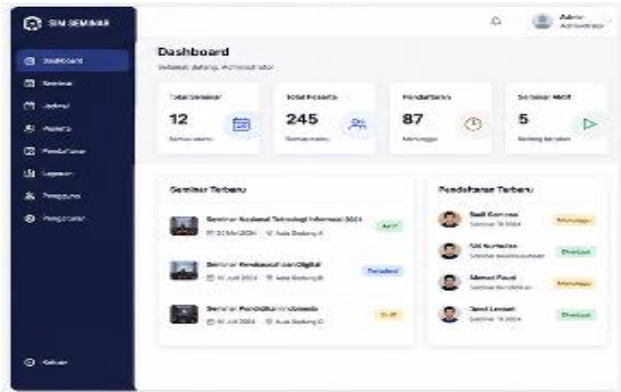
SIM SEMINAR

Dashboard
Seminar
Jadwal
Peserta
Pendaftaran
Laporan
Pengguna
Pengaturan

Keluar

Admin
Administrator

Dashboard
Selamat datang, Administrator

Total Seminar
12
Semua waktu

Total Peserta
245
Semua waktu

Pendaftaran
87
Menunggu

Seminar Aktif
5
Sedang berjalan

Seminar Terbaru

Seminar Nasional Teknologi Informasi 2024
20 Mei 2024 · Aula Gedung A
Aktif

Seminar Kewirausahaan Digital
14 Juni 2024 · Aula Gedung B
Terjadwal

Seminar Pendidikan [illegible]
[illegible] Juli 2024 · Aula Gedung C
Draft

Pendaftaran Terbaru

Budi Santoso
Seminar TI 2024
Menunggu

Siti Nurhaliza
Seminar Kewirausahaan
Diterima

Ahmad Fauzi
Seminar Pendidikan
Menunggu

Dewi Lestari
Seminar TI 2024
Diterima